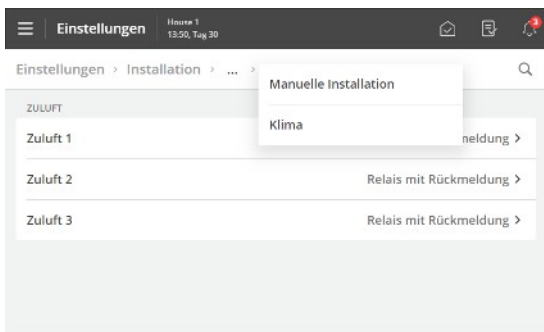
Einstellungen House 1 13:50, Tag 30

Einstellungen › Installation › ... ›

Manuelle Installation

Klima

ZULUFT

Zuluft 1 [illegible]eldung ›

Zuluft 2 Relais mit Rückmeldung ›

Zuluft 3 Relais mit Rückmeldung ›